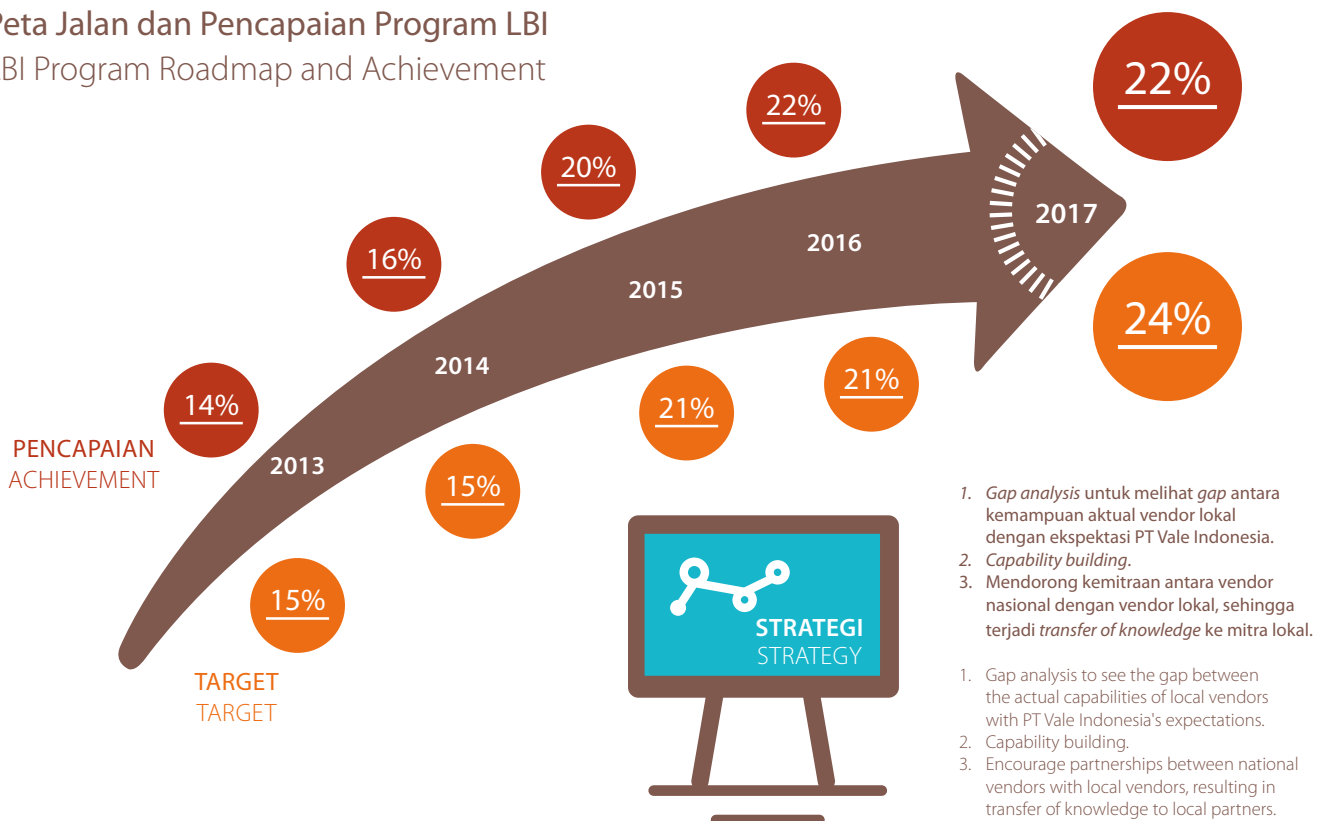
Peta Jalan dan Pencapaian Program LBI
BI Program Roadmap and Achievement

22%

20%

16%

14%

PENCAPAIAN
ACHIEVEMENT

2013

2014

2015

2016

2017

22%

24%

21%

21%

15%

15%

TARGET
TARGET

STRATEGI
STRATEGY

1. Gap analysis untuk melihat gap antara kemampuan aktual vendor lokal dengan ekspektasi PT Vale Indonesia.
2. Capability building.
3. Mendorong kemitraan antara vendor nasional dengan vendor lokal, sehingga terjadi transfer of knowledge ke mitra lokal.

1. Gap analysis to see the gap between the actual capabilities of local vendors with PT Vale Indonesia's expectations.
2. Capability building.
3. Encourage partnerships between national vendors with local vendors, resulting in transfer of knowledge to local partners.